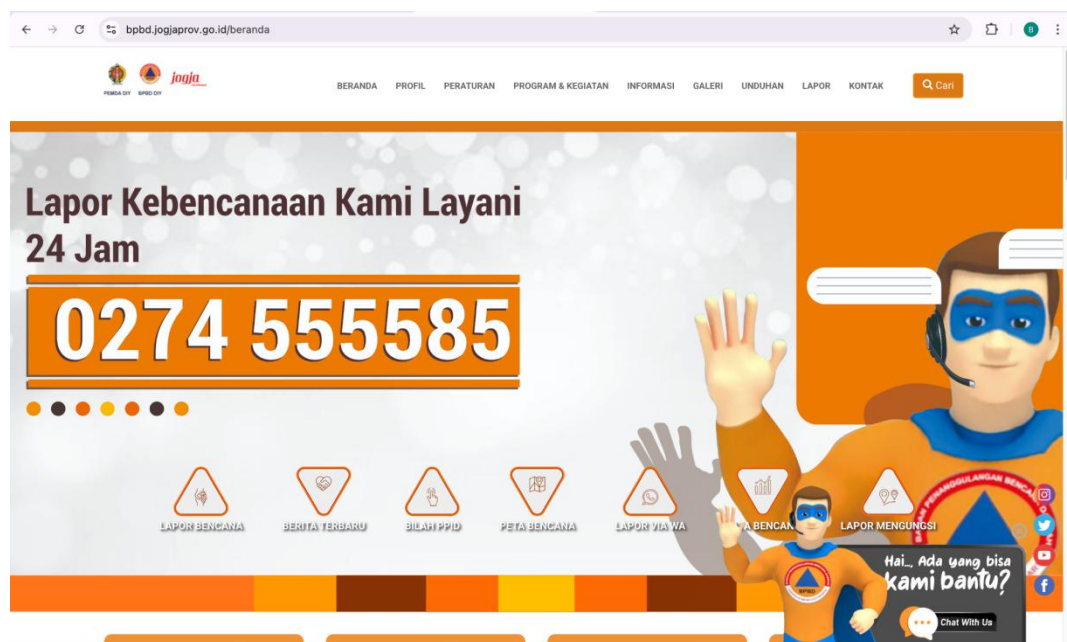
bpbd.jogjaprov.go.id/beranda

PEMDA DIY BPBD DIY jogja

BERANDA PROFIL PERATURAN PROGRAM & KEGIATAN INFORMASI GALERI UNDUHAN LAPOR KONTAK

Cari

Lapor Kebencanaan Kami Layani 24 Jam

0274 555585

LAPOR BENCANA BERITA TERBARU BILAH PPID PETA BENCANA LAPOR VIA WA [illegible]A BENCAN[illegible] LAPOR MENGUNGSI

BADAN PENANGGULANGAN BENCA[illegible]

BPBD

Hai... Ada yang bisa kami bantu?

Chat With Us